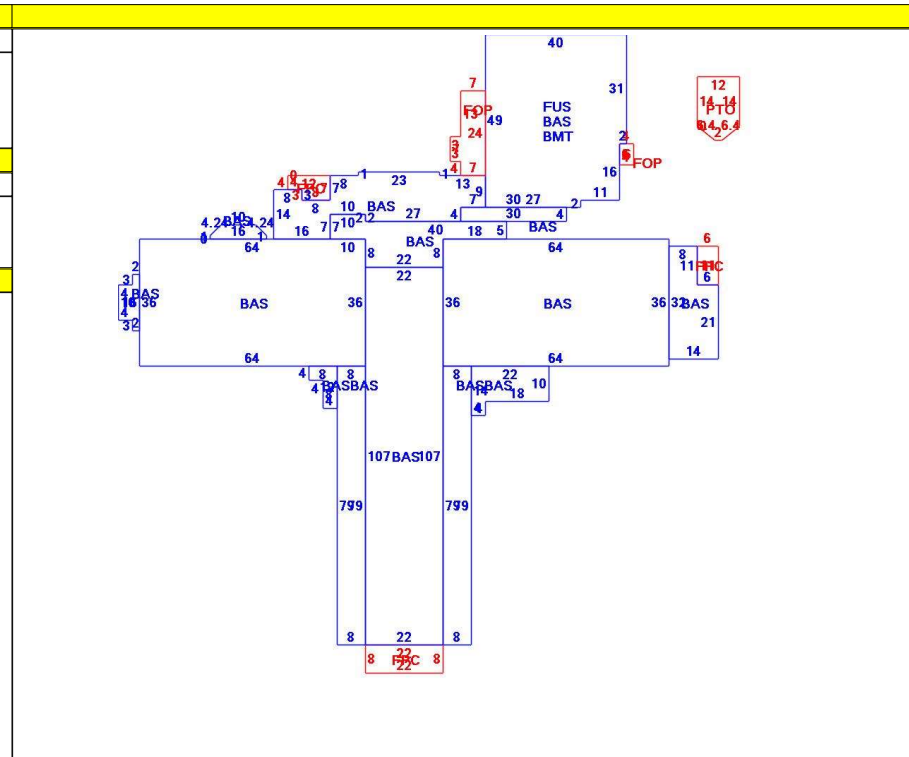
40
31
FUS
BAS
BMT
49
7
FOP
13
24
3
3
4
7
2
6
FOP
16
11
12
14 14
PTO
6.4 6.4
2
13
9
1
23
1
4 12
FPO
3 3 7
8
8
7
30 27
30
2
4
BAS
10 BAS
2 2
27
4
14
8
16
7 7
10
4.24 BAS 4.24
10
16
4
40
BAS
18
5
4
64
10
8
22
8
22
64
8
11
6
FPC
6
2
3
4 BAS
16 36
4
3 2
BAS
36
36
BAS
36 32 BAS
21
14
64
64
4
8
4
BAS BAS
8
4
8
BAS BAS
22
14
18
10
4
107 BAS 107
79 79
79 79
8
22
8
8
22
FPC
22
8